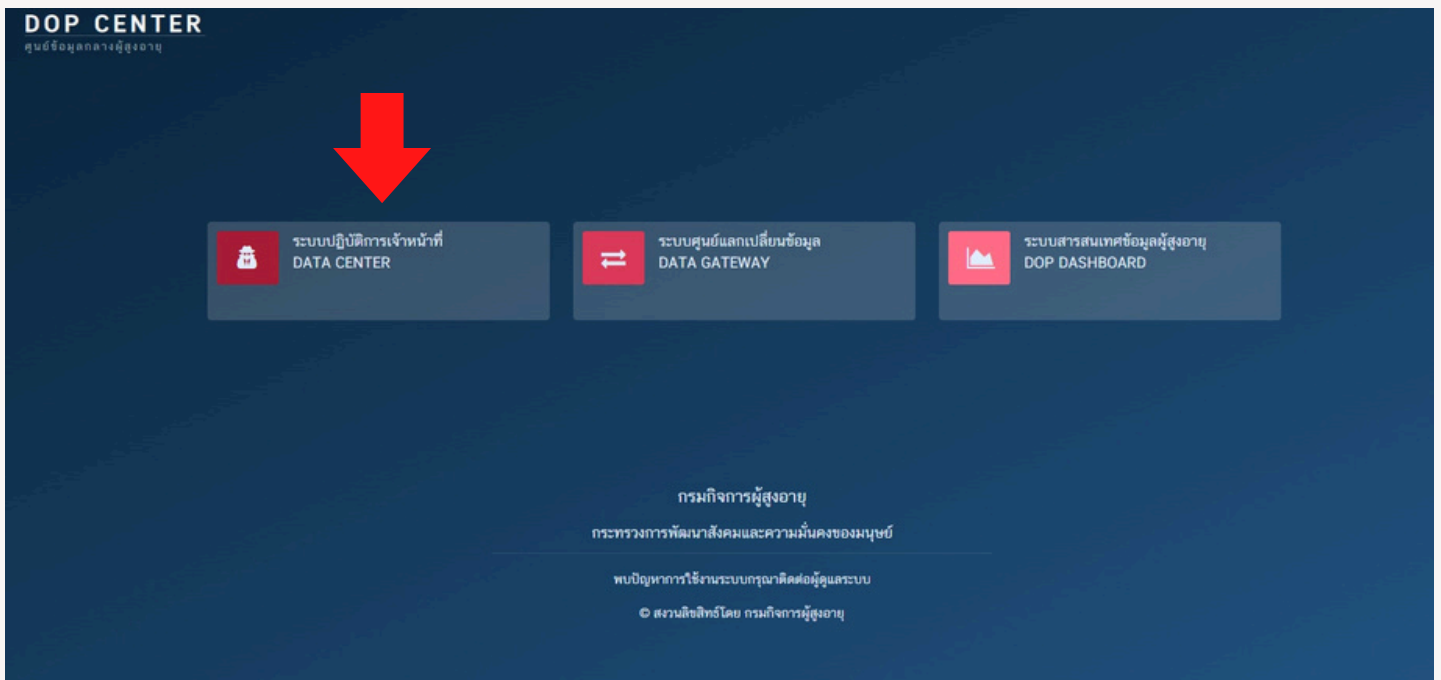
DOP CENTER
ศูนย์ข้อมูลกลางผู้สูงอายุ

ระบบปฏิบัติการเจ้าหน้าที่
DATA CENTER

ระบบศูนย์แลกเปลี่ยนข้อมูล
DATA GATEWAY

ระบบสารสนเทศข้อมูลผู้สูงอายุ
DOP DASHBOARD

กรมกิจการผู้สูงอายุ

กระทรวงการพัฒนาสังคมและความมั่นคงของมนุษย์

พบปัญหาการใช้งานระบบกรุณาติดต่อผู้ดูแลระบบ

© สงวนลิขสิทธิ์โดย กรมกิจการผู้สูงอายุ